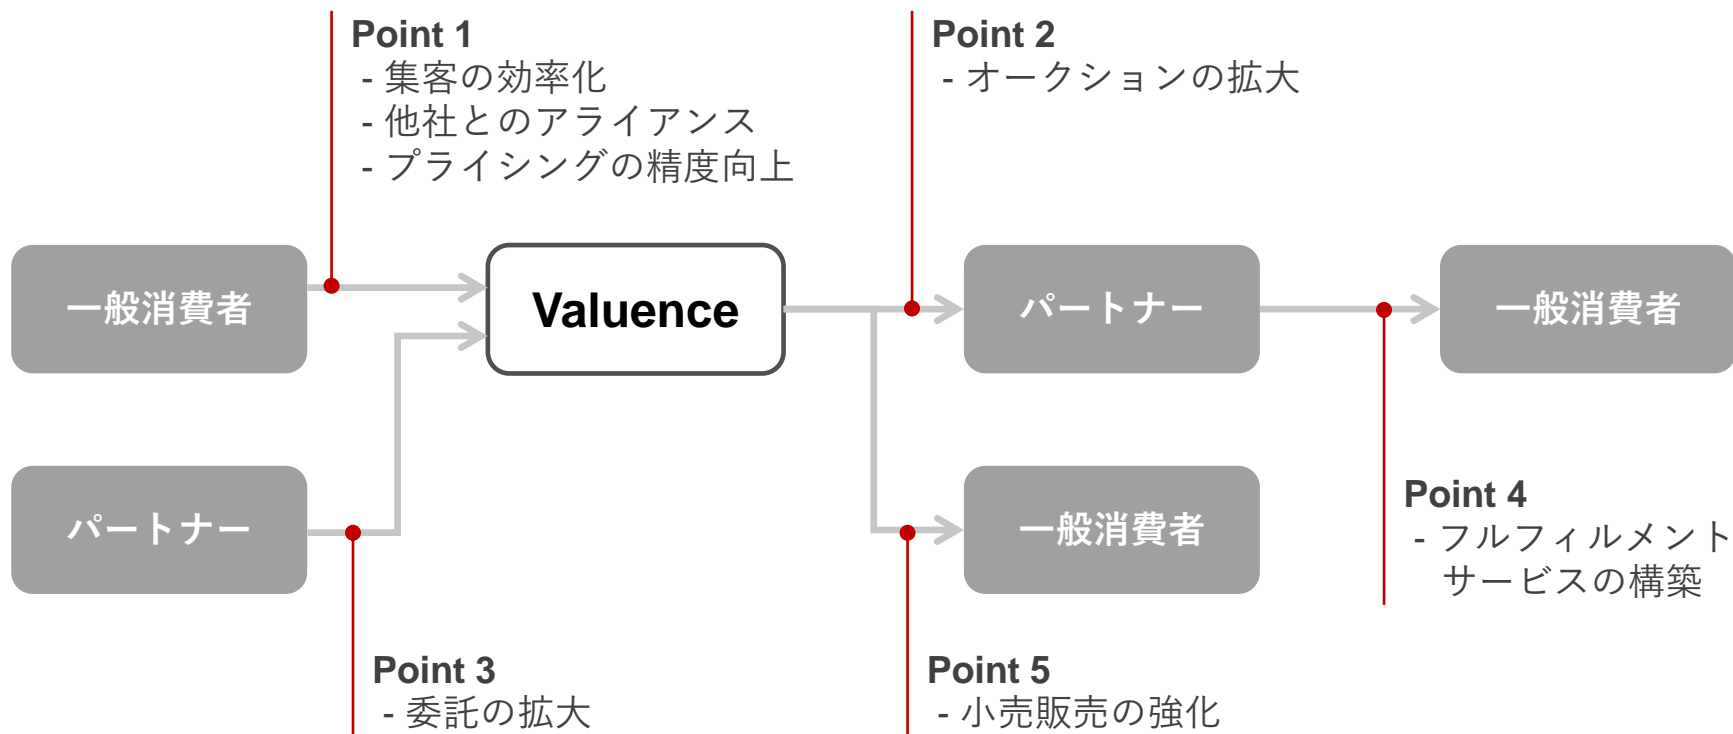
Point 1
- 集客の効率化
- 他社とのアライアンス
- プライシングの精度向上

Point 2
- オークションの拡大

一般消費者

Valuence

パートナー

一般消費者

パートナー

一般消費者

Point 4
- フルフィルメント
サービスの構築

Point 3
- 委託の拡大

Point 5
- 小売販売の強化